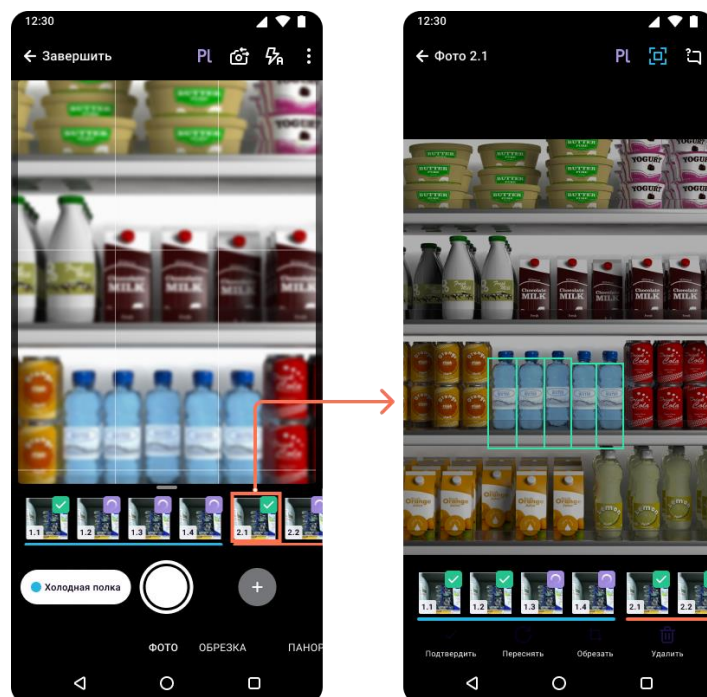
12:30

← Завершить

Pl

BUTTER

YOGURT

Chocolate MILK

1.1 1.2 1.3 1.4 2.1 2.2

Холодная полка

+

ФОТО ОБРЕЗКА ПАНОР

12:30

← Фото 2.1

Pl

BUTTER

YOGURT

Chocolate MILK

Cola

Orange

Lemon

1.1 1.2 1.3 1.4 2.1 2.2

Подтвердить Переснять Обрезать Удалить